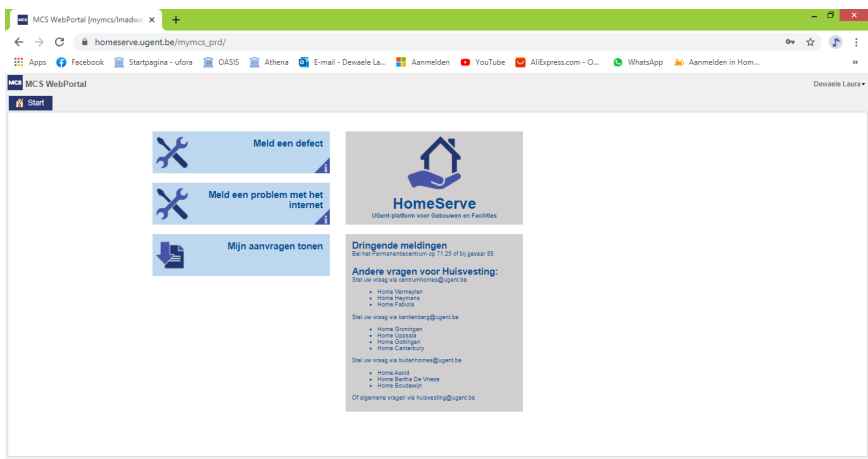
MCS WebPortal [mymcs/lmadw... ×
+
homeserve.ugent.be/mymcs_prd/
Apps Facebook Startpagina - ufora OASIS Athena E-mail - Dewaele La... Aanmelden YouTube AliExpress.com - O... WhatsApp Aanmelden in Hom...
MCS WebPortal
Dewaele Laura
Start

Meld een defect

Meld een problem met het internet

Mijn aanvragen tonen

HomeServe
UGent-platform voor Gebouwen en Facilities

Dringende meldingen
Bel het Permanentiecentrum op 71.25 of bij gevaar 88

Andere vragen voor Huisvesting:
Stel uw vraag via centrumhomes@ugent.be

- Home Vermeylen
- Home Heymans
- Home Fabiola

Stel uw vraag via kantienberg@ugent.be

- Home Groningen
- Home Uppsala
- Home Gottingen
- Home Canterbury

Stel uw vraag via buitenhomes@ugent.be

- Home Astrid
- Home Bertha De Vriese
- Home Boudewijn

Of algemene vragen via huisvesting@ugent.be